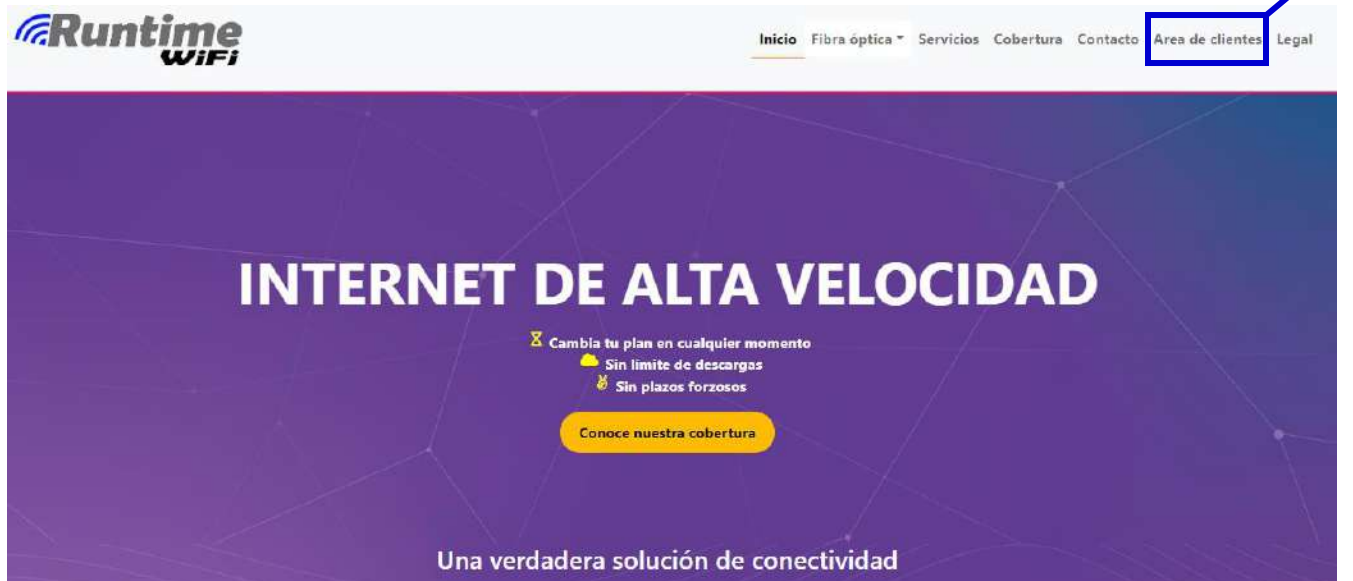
Runtime WiFi

Inicio Fibra óptica Servicios Cobertura Contacto Area de clientes Legal

INTERNET DE ALTA VELOCIDAD

Cambia tu plan en cualquier momento
Sin limite de descargas
Sin plazos forzosos

Conoce nuestra cobertura

Una verdadera solución de conectividad